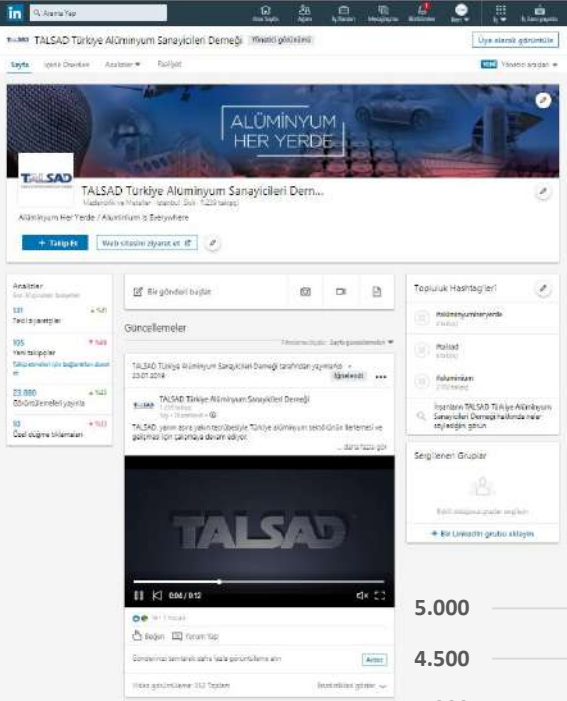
in Arama Yap

Ana Sayfa Ağım İş İlanları Mesajlaşma Bildirimler Ben İş

TALSAD Türkiye Alüminyum Sanayicileri Derneği Yönetici görünümü

Üye olarak görüntüle

Sayfa Işyeri Ofenleri Analizler Faaliyet

Yönetici araçları

ALÜMİNYUM HER YERDE

TALSAD

TALSAD Türkiye Aluminyum Sanayicileri Dern...

Madencilik ve Metaller · İstanbul, Sisli · 7.229 takipçi

Alüminyum Her Yerde / Aluminium is Everywhere

+ Takip et

Web sitesini ziyaret et

Analizler

Son 30 gündeki faaliyetler

131 Tekil ziyaretçiler

105 Yeni takipçiler

23.000 Gönderi izlenimleri yayınla

93 Özel düğme tıklamaları

Bir gönderi başlat

Güncellemeler

TALSAD Türkiye Alüminyum Sanayicileri Derneği tarafından yayınlandı

23.07.2019

İşlevsel

TALSAD Türkiye Alüminyum Sanayicileri Derneği

TALSAD, yarım asra yakın tecrübesiyle Türkiye alüminyum sektörünün iletişimi ve gelişimi için çalışmaya devam ediyor.

... daha fazla gör

TALSAD

0:06 / 0:12

Beğen Yorum Yap

Gönderinizi tanıtarak daha fazla kişiye görüntüleme alın

Video görüntüleme: 352 Toplam

Topluluk Hashtag'leri

#alüminyumheryerde

#talsad

#aluminium

İnsanların TALSAD Türkiye Alüminyum Sanayicileri Derneği hakkında neler söylediğini görün

Sergilenen Gruplar

+ Bir LinkedIn grubu ekleyin

5.000

4.500